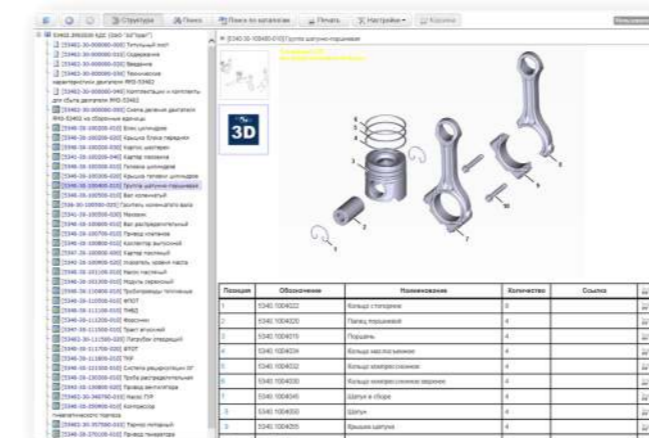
Структура Поиск Поиск по каталогам Печать Настройки Корзина

[5340-10-100400-010] Группа шатунно-поршневая

3D

| Позиция | Обозначение | Наименование | Количество | Ссылка |
|---|---|---|---|---|
| 1 | 5340.1004022 | Кольцо стопорное | 8 | |
| 2 | 5340.1004020 | Палец поршневой | 4 | |
| 3 | 5340.1004015 | Поршень | 4 | |
| 4 | 5340.1004034 | Кольцо маслосъемное | 4 | |
| 5 | 5340.1004032 | Кольцо компрессионное | 4 | |
| 6 | 5340.1004030 | Кольцо компрессионное верхнее | 4 | |
| 7 | 5340.1004045 | Шатун в сборе | 4 | |
| 8 | 5340.1004050 | Шатун | 4 | |
| 9 | 5340.1004055 | Крышка шатуна | 4 | |
| 10 | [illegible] | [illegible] | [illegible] | |

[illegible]